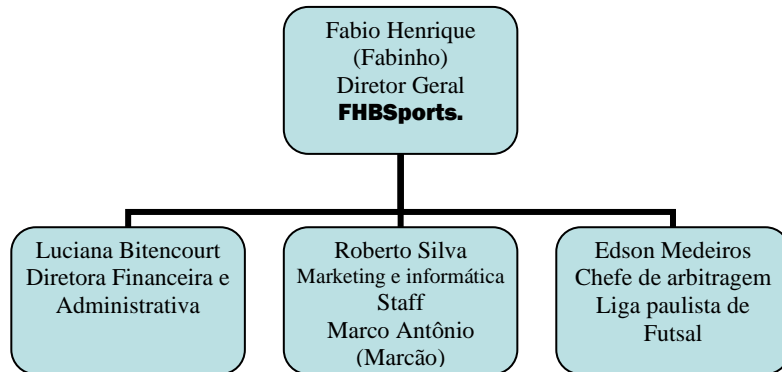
Fabio Henrique
(Fabinho)
Diretor Geral
FHBSports.

Luciana Bitencourt
Diretora Financeira e Administrativa

Roberto Silva
Marketing e informática
Staff
Marco Antônio
(Marcão)

Edson Medeiros
Chefe de arbitragem
Liga paulista de Futsal